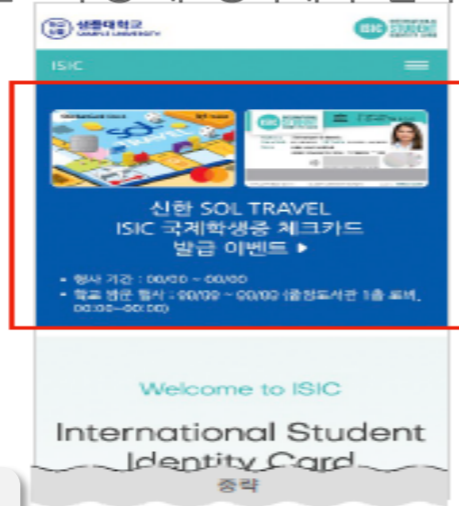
샘플대학교
SAMPLE UNIVERSITY

ISIC INTERNATIONAL STUDENT IDENTITY CARD

ISIC

신한 SOL TRAVEL
ISIC 국제학생증 체크카드
발급 이벤트 ▶

• 행사 기간 : 00/00 ~ 00/00
• 학교 방문 일시 : 00/00 ~ 00/00 (중앙도서관 1층 로비, 00:00~00:00)

Welcome to ISIC

International Student Identity Card

중략